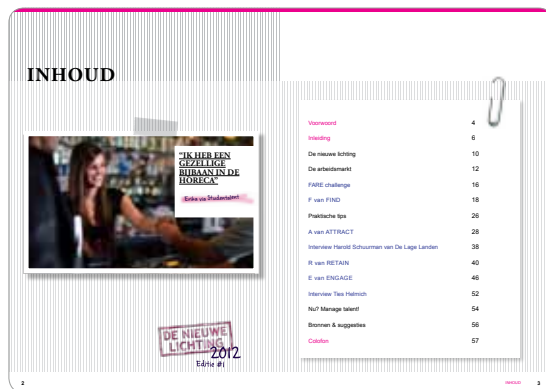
INHOUD

"IK HEB EEN GEZELLIGE BIJBAAN IN DE HORECA"

Enika via Studentalent

DE NIEUWE LICHTING 2012

Editie #1

| | |
|---|---|
| Voorwoord | 4 |
| Inleiding | 6 |
| De nieuwe lichting | 10 |
| De arbeidsmarkt | 12 |
| FARE challenge | 16 |
| F van FIND | 18 |
| Praktische tips | 26 |
| A van ATTRACT | 28 |
| Interview Harold Schuurman van De Lage Landen | 38 |
| R van RETAIN | 40 |
| E van ENGAGE | 46 |
| Interview Ties Helmich | 52 |
| Nu? Manage talent! | 54 |
| Bronnen & suggesties | 56 |
| Colofon | 57 |

2

INHOUD 3